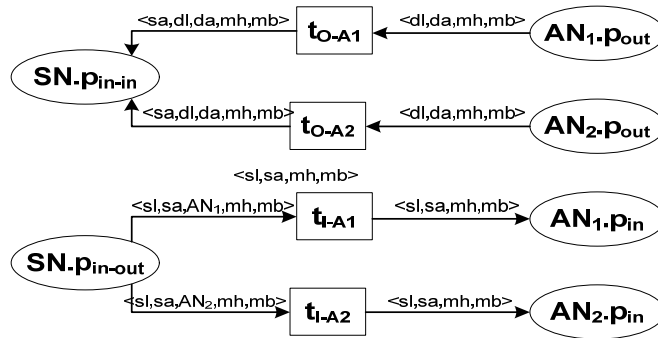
<sa,dl,da,mh,mb>
$t_{O\text{-}A1}$
<dl,da,mh,mb>
$AN_1.p_{out}$
$SN.p_{in\text{-}in}$
<sa,dl,da,mh,mb>
$t_{O\text{-}A2}$
<dl,da,mh,mb>
$AN_2.p_{out}$
<sl,sa,mh,mb>
<sl,sa,AN$_1$,mh,mb>
$t_{I\text{-}A1}$
<sl,sa,mh,mb>
$AN_1.p_{in}$
$SN.p_{in\text{-}out}$
<sl,sa,AN$_2$,mh,mb>
$t_{I\text{-}A2}$
<sl,sa,mh,mb>
$AN_2.p_{in}$